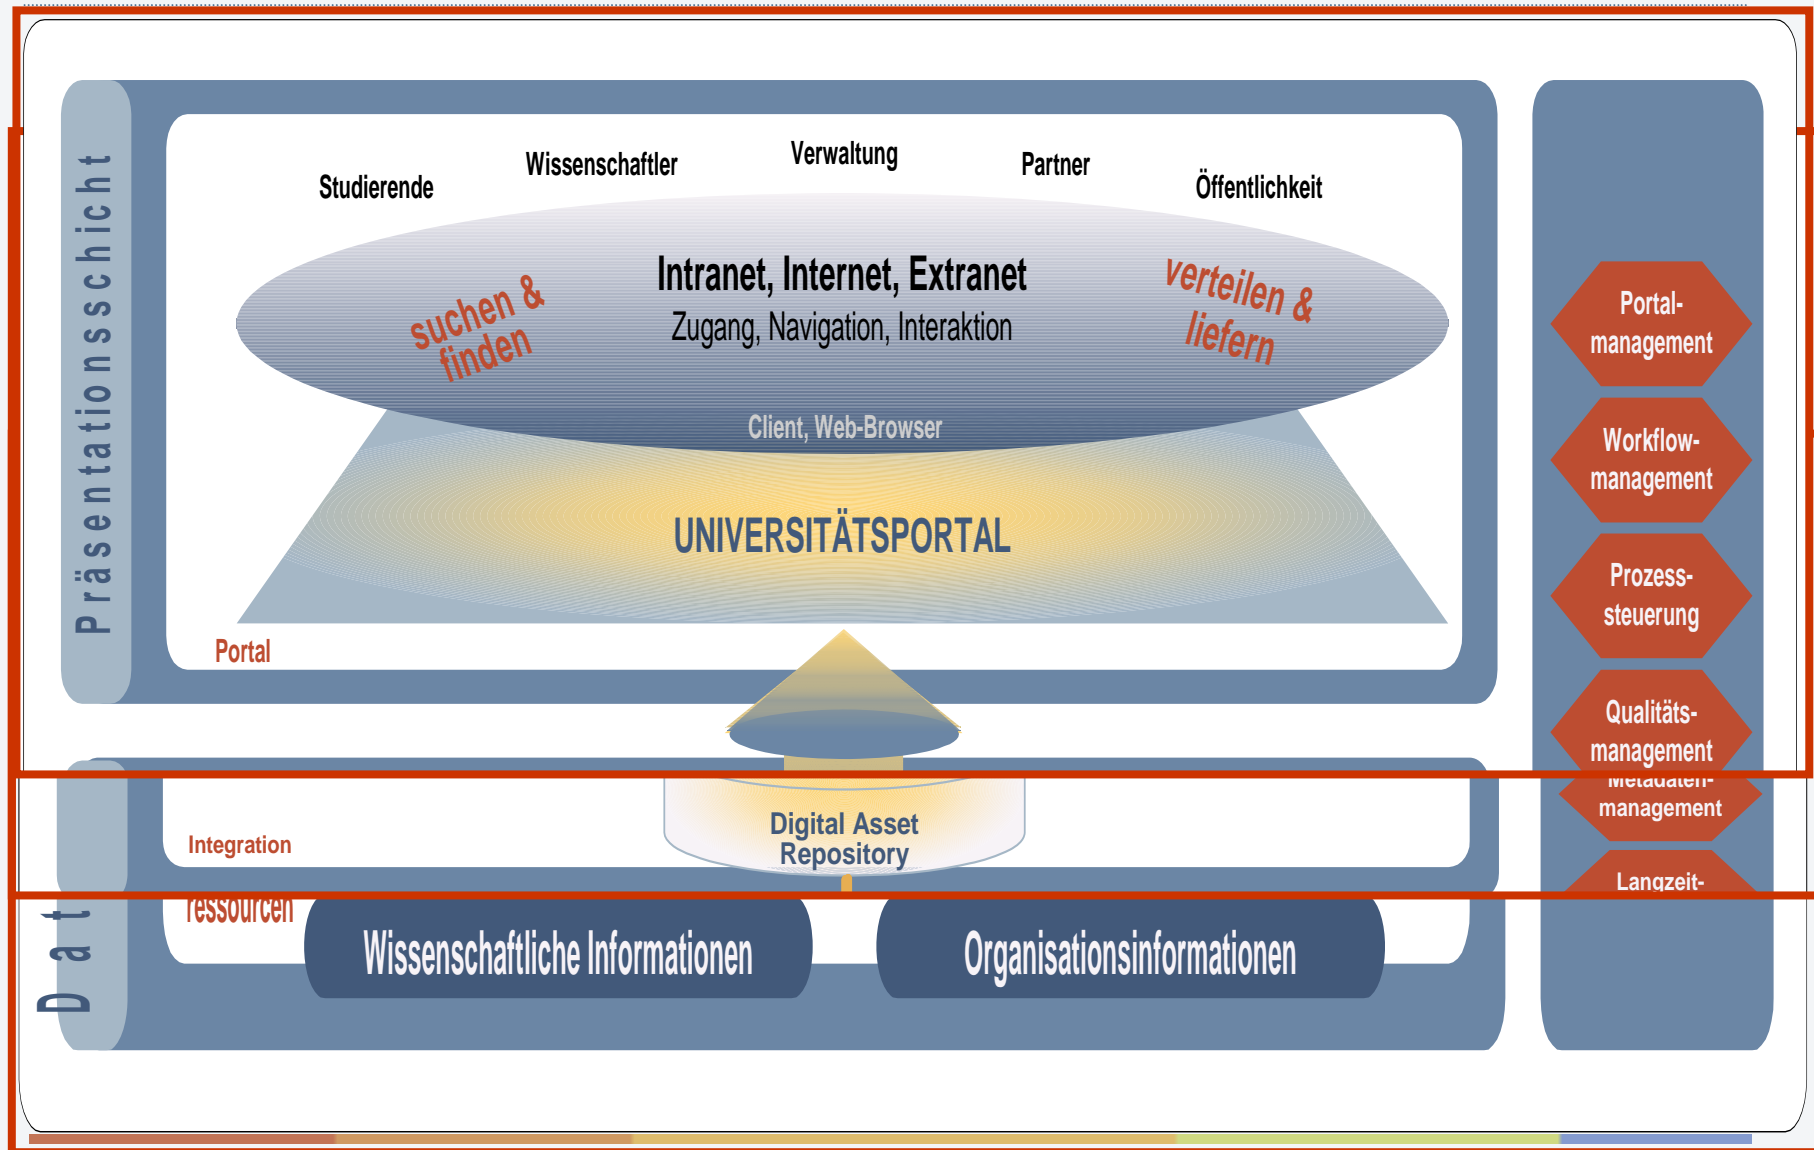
Präsentationsschicht

Studierende

Wissenschaftler

Verwaltung

Partner

Öffentlichkeit

Intranet, Internet, Extranet

Zugang, Navigation, Interaktion

suchen & finden

verteilen & liefern

Client, Web-Browser

UNIVERSITÄTSPORTAL

Portal

Portal-management

Workflow-management

Prozess-steuerung

Qualitäts-management

Metadaten-management

Langzeit-

Integration

Digital Asset Repository

ressourcen

Dat

Wissenschaftliche Informationen

Organisationsinformationen